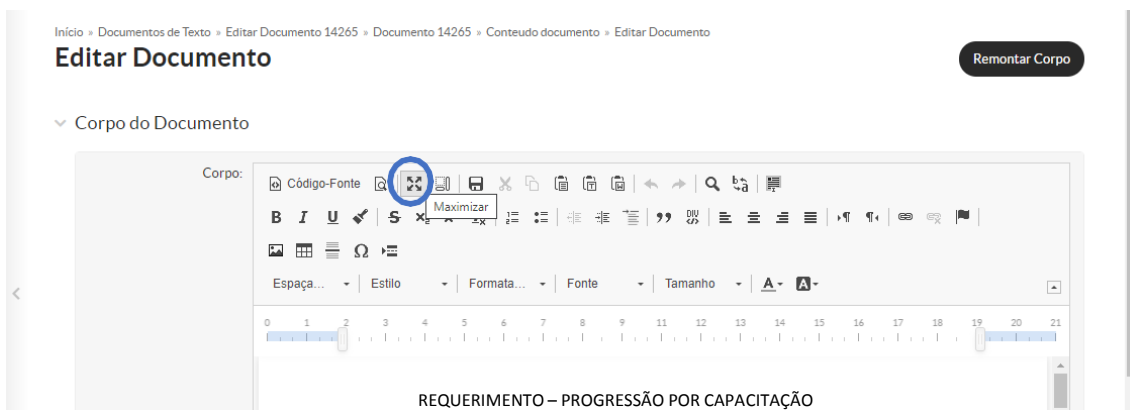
Início » Documentos de Texto » Editar Documento 14265 » Documento 14265 » Conteudo documento » Editar Documento

Editar Documento

Remontar Corpo

Corpo do Documento

Corpo:

Código-Fonte

Maximizar

B I U S

Ω

Espaça... Estilo Formata... Fonte Tamanho A

0 1 2 3 4 5 6 7 8 9 10 11 12 13 14 15 16 17 18 19 20 21

REQUERIMENTO – PROGRESSÃO POR CAPACITAÇÃO